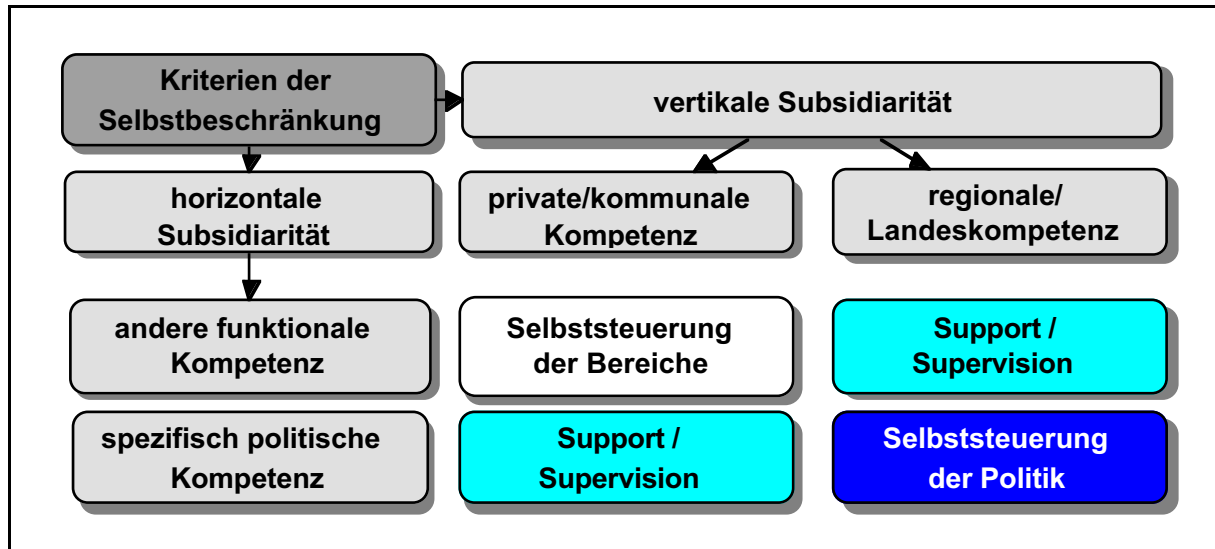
Kriterien der Selbstbeschränkung

vertikale Subsidiarität

horizontale Subsidiarität

private/kommunale Kompetenz

regionale/ Landeskompetenz

andere funktionale Kompetenz

Selbststeuerung der Bereiche

Support / Supervision

spezifisch politische Kompetenz

Support / Supervision

Selbststeuerung der Politik